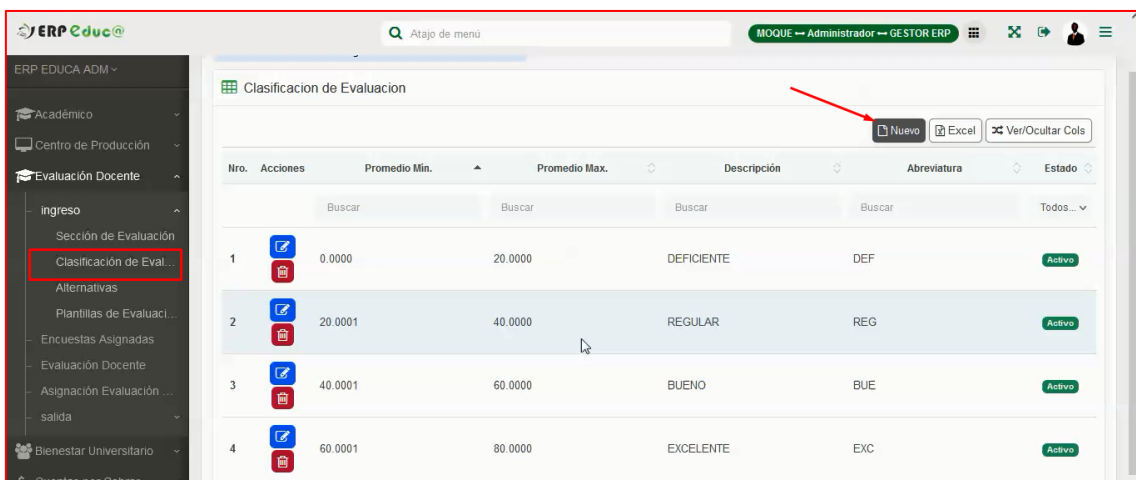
ERP Educa

Atajo de menú

MOQUE ↔ Administrador ↔ GESTOR ERP

ERP EDUCA ADM

Académico
Centro de Producción
Evaluación Docente
ingreso
Sección de Evaluación
Clasificación de Eval...
Alternativas
Plantillas de Evaluaci...
Encuestas Asignadas
Evaluación Docente
Asignación Evaluación ...
salida
Bienestar Universitario

Clasificacion de Evaluacion

Nuevo | Excel | Ver/Ocultar Cols

| Nro. | Acciones | Promedio Mín. | Promedio Max. | Descripción | Abreviatura | Estado |
|---|---|---|---|---|---|---|
| | | Buscar | Buscar | Buscar | Buscar | Todos... |
| 1 | | 0.0000 | 20.0000 | DEFICIENTE | DEF | Activo |
| 2 | | 20.0001 | 40.0000 | REGULAR | REG | Activo |
| 3 | | 40.0001 | 60.0000 | BUENO | BUE | Activo |
| 4 | | 60.0001 | 80.0000 | EXCELENTE | EXC | Activo |